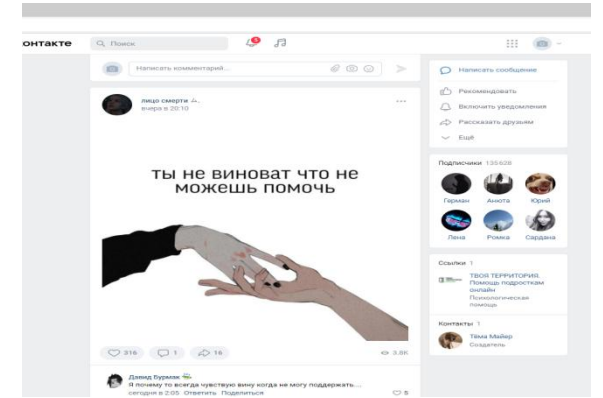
онтакте Поиск

Написать комментарий...

лицо смерти
вчера в 20:10

ты не виноват что не можешь помочь

216 1 16 3.8K

Давид Бурмак
Я почему то всегда чувствую вину когда не могу поддержать...
сегодня в 2:05 Ответить Поделиться

Написать сообщение
Рекомендовать
Включить уведомления
Рассказать друзьям
Ещё

Подписчики 135 628
Герман Анюта Юрий
Лена Ромка Сардана

Ссылки 1
ТВОЯ ТЕРРИТОРИЯ. Помощь подросткам онлайн
Психологическая помощь

Контакты 1
Тёма Майер
Создатель